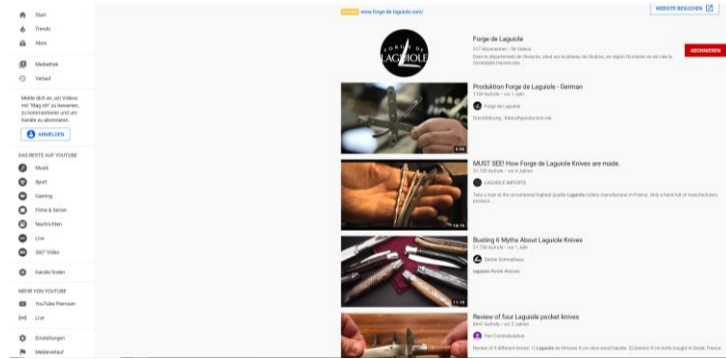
Start
Trends
Abos

Mediathek
Verlauf

Melde dich an, um Videos mit "Mag ich" zu bewerten, zu kommentieren und um Kanäle zu abonnieren.

ANMELDEN

DAS BESTE AUF YOUTUBE
Musik
Sport
Gaming
Filme & Serien
Nachrichten
Live
360°-Video

Kanäle finden

MEHR VON YOUTUBE
YouTube Premium
Live

Einstellungen
Meldeverlauf

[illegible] www.forge-de-laguiole.com/

WEBSITE BESUCHEN

FORGE DE LAGUIOLE

Forge de Laguiole
217 Abonnenten • 34 Videos
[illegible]

ABONNIEREN

Produktion Forge de Laguiole - German
1.159 Aufrufe • vor 1 Jahr
Forge de Laguiole
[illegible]

MUST SEE! How Forge de Laguiole Knives are made.
31.705 Aufrufe • vor 4 Jahren
LAGUIOLE IMPORTS
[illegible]

Busting 6 Myths About Laguiole Knives
31.730 Aufrufe • vor 1 Jahr
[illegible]
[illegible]

Review of four Laguiole pocket knives
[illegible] Aufrufe • vor 3 Jahren
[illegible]
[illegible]